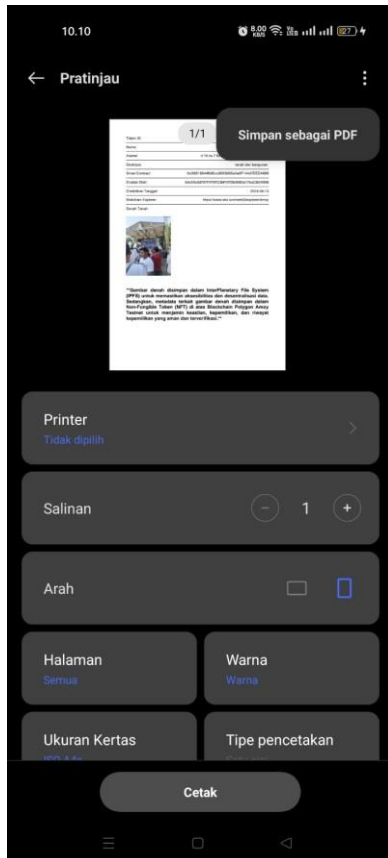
10.10

8,00 KB/S

27

Pratinjau

1/1

Simpan sebagai PDF

Tipe ID

Nama

Alamat

Deskripsi

Smart Contract

Alamat Token

Tanggal

Tautan Explorer

Surat Tanah

"Gambar denah disimpan dalam InterPlanetary File System (IPFS) untuk memastikan aksesibilitas dan desentralisasi data. Sedangkan, metadata sebuah gambar denah disimpan dalam Non-Fungible Token (NFT) di atas Blockchain Polygon Amoy Testnet untuk menjamin keaslian, kepemilikan, dan riwayat kepemilikan yang aman dan terverifikasi."

Printer

Tidak dipilih

Salinan

1

Arah

Halaman

Semua

Warna

Warna

Ukuran Kertas

ISO A4

Tipe pencetakan

Cetak